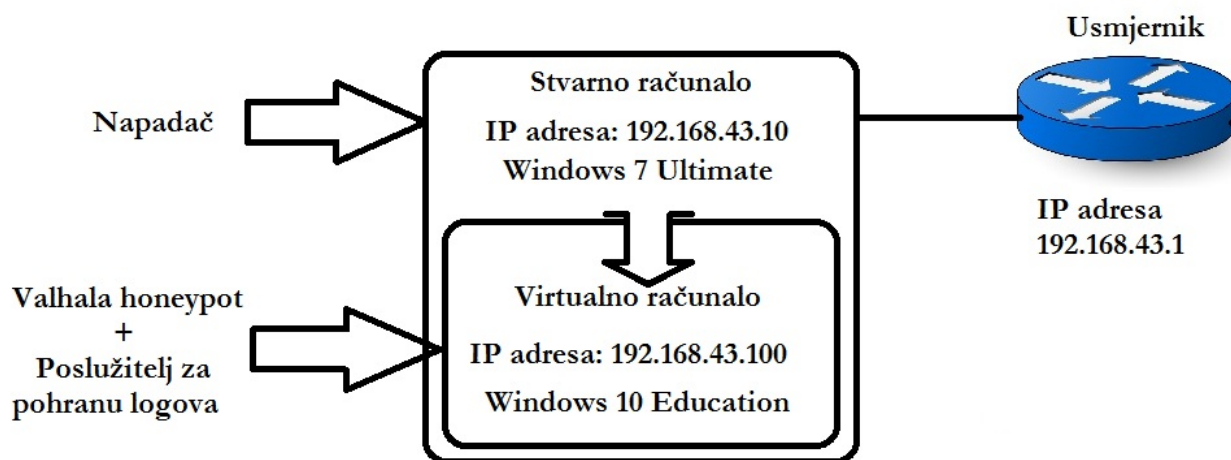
Usmjernik

Napadač

Stvarno računalo

IP adresa: 192.168.43.10

Windows 7 Ultimate

IP adresa 192.168.43.1

Valhala honeypot + Poslužitelj za pohranu logova

Virtualno računalo

IP adresa: 192.168.43.100

Windows 10 Education